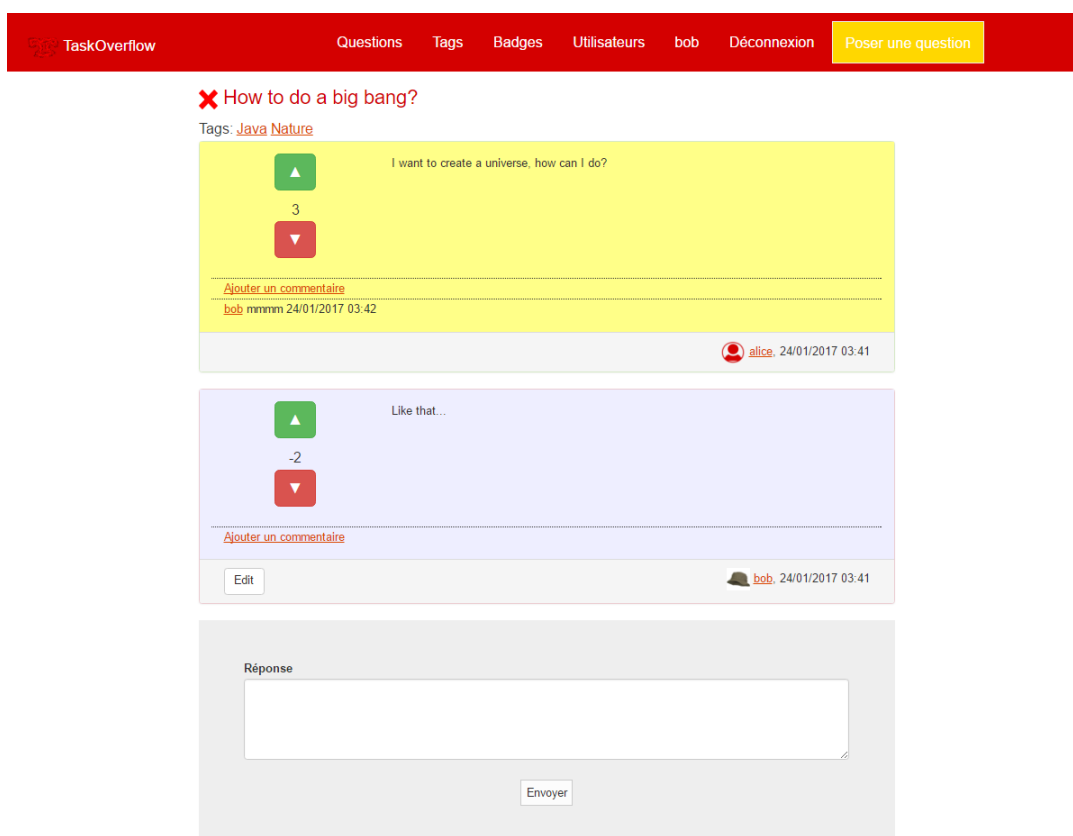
TaskOverflow

Questions Tags Badges Utilisateurs bob Déconnexion Poser une question

How to do a big bang?

Tags: Java Nature

▲
3
▼

I want to create a universe, how can I do?

Ajouter un commentaire

bob mmmm 24/01/2017 03:42

alice, 24/01/2017 03:41

▲
-2
▼

Like that...

Ajouter un commentaire

Edit

bob, 24/01/2017 03:41

Réponse

Envoyer